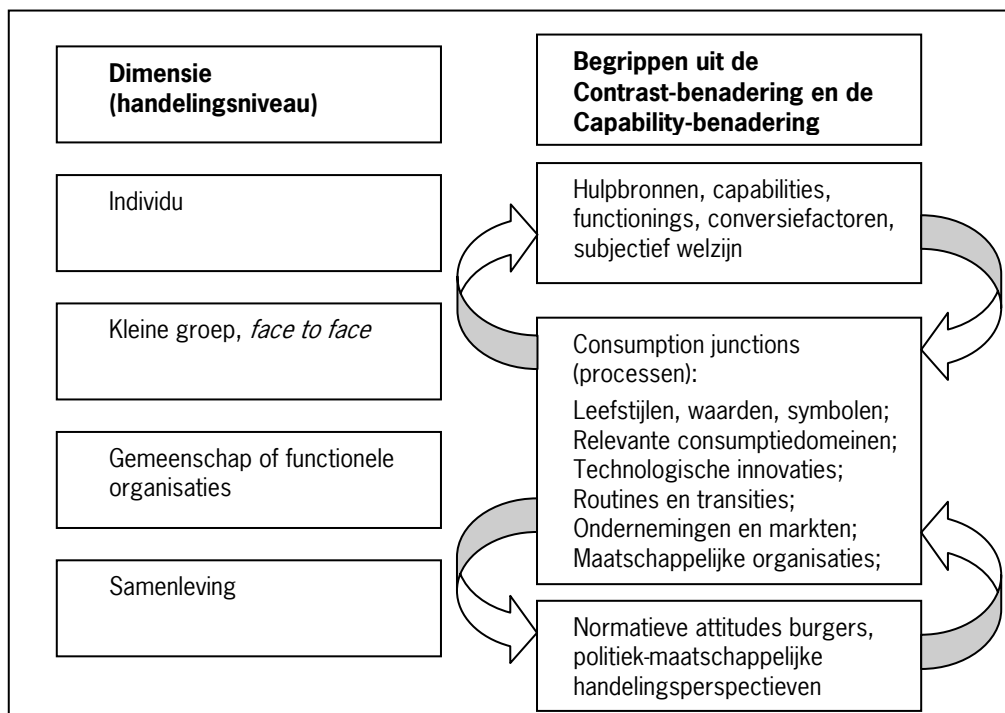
**Dimensie (handelingsniveau)**

**Begrippen uit de Contrast-benadering en de Capability-benadering**

Individu

Hulpbronnen, capabilities, functionings, conversiefactoren, subjectief welzijn

Kleine groep, *face to face*

Consumption junctions (processen):

Leefstijlen, waarden, symbolen; Relevante consumptiedomeinen; Technologische innovaties; Routines en transities; Ondernemingen en markten; Maatschappelijke organisaties;

Gemeenschap of functionele organisaties

Samenleving

Normatieve attitudes burgers, politiek-maatschappelijke handelingsperspectieven